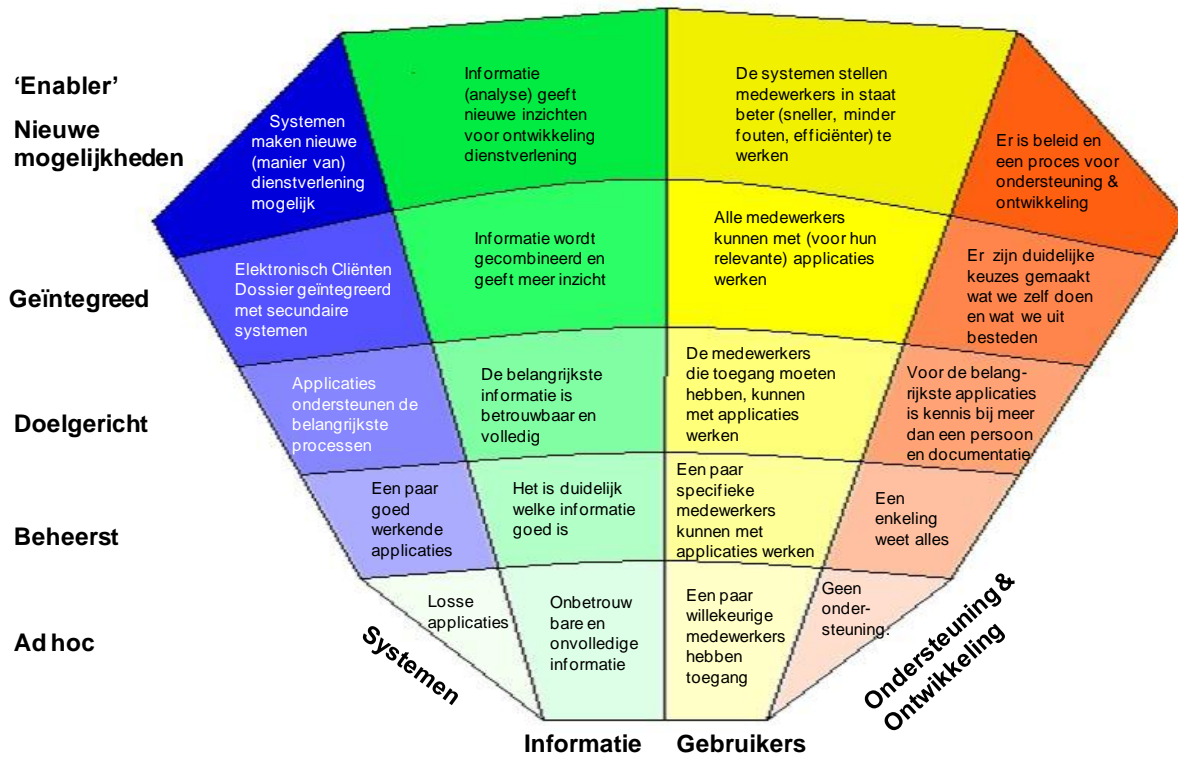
'Enabler'

Nieuwe mogelijkheden

Systemen maken nieuwe (manier van) dienstverlening mogelijk

Informatie (analyse) geeft nieuwe inzichten voor ontwikkeling dienstverlening

De systemen stellen medewerkers in staat beter (sneller, minder fouten, efficiënter) te werken

Er is beleid en een proces voor ondersteuning & ontwikkeling

Geïntegreed

Elektronisch Cliënten Dossier geïntegreerd met secundaire systemen

Informatie wordt gecombineerd en geeft meer inzicht

Alle medewerkers kunnen met (voor hun relevante) applicaties werken

Er zijn duidelijke keuzes gemaakt wat we zelf doen en wat we uit besteden

Doelgericht

Applicaties ondersteunen de belangrijkste processen

De belangrijkste informatie is betrouwbaar en volledig

De medewerkers die toegang moeten hebben, kunnen met applicaties werken

Voor de belangrijkste applicaties is kennis bij meer dan een persoon en documentatie

Beheerst

Een paar goed werkende applicaties

Het is duidelijk welke informatie goed is

Een paar specifieke medewerkers kunnen met applicaties werken

Een enkeling weet alles

Ad hoc

Losse applicaties

Onbetrouw bare en onvolledige informatie

Een paar willekeurige medewerkers hebben toegang

Geen ondersteuning.

Systemen

Informatie

Gebruikers

Ondersteuning & Ontwikkeling